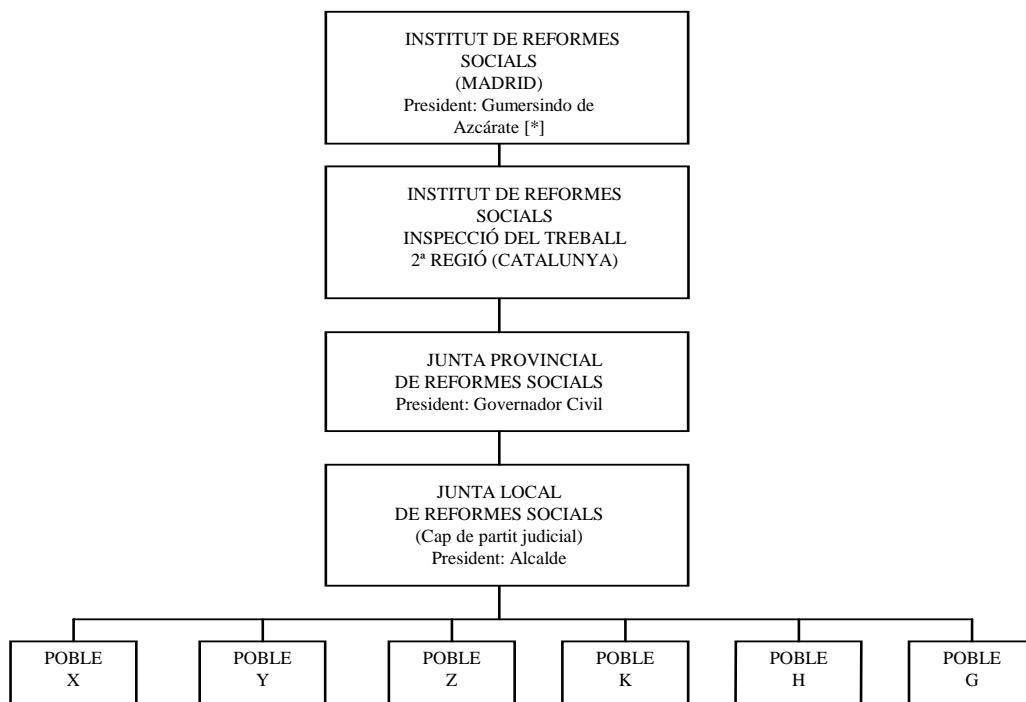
INSTITUT DE REFORMES SOCIALS (MADRID) President: Gumersindo de Azcárate [*]

INSTITUT DE REFORMES SOCIALS INSPECCIÓ DEL TREBALL 2ª REGIÓ (CATALUNYA)

JUNTA PROVINCIAL DE REFORMES SOCIALS President: Governador Civil

JUNTA LOCAL DE REFORMES SOCIALS (Cap de partit judicial) President: Alcalde

POBLE X

POBLE Y

POBLE Z

POBLE K

POBLE H

POBLE G